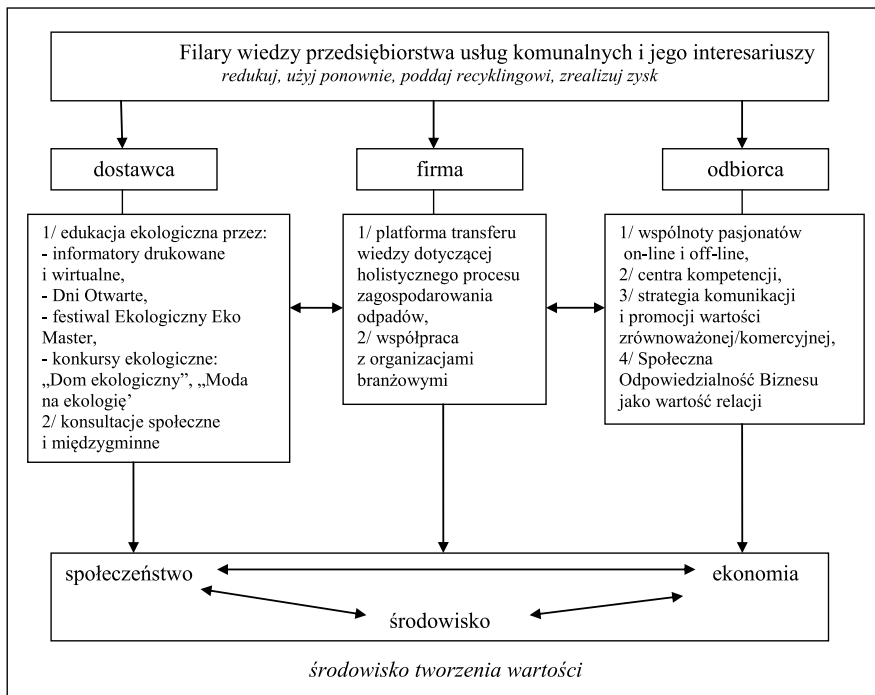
Filary wiedzy przedsiębiorstwa usług komunalnych i jego interesariuszy
*redukuj, użyj ponownie, poddaj recyklingowi, zrealizuj zysk*

dostawca

firma

odbiorca

1/ edukacja ekologiczna przez:
- informatory drukowane i wirtualne,
- Dni Otwarte,
- festiwal Ekologiczny Eko Master,
- konkursy ekologiczne: „Dom ekologiczny", „Moda na ekologię'
2/ konsultacje społeczne i międzygminne

1/ platforma transferu wiedzy dotyczącej holistycznego procesu zagospodarowania odpadów,
2/ współpraca z organizacjami branżowymi

1/ wspólnoty pasjonatów on-line i off-line,
2/ centra kompetencji,
3/ strategia komunikacji i promocji wartości zrównoważonej/komercyjnej,
4/ Społeczna Odpowiedzialność Biznesu jako wartość relacji

społeczeństwo

ekonomia

środowisko

*środowisko tworzenia wartości*